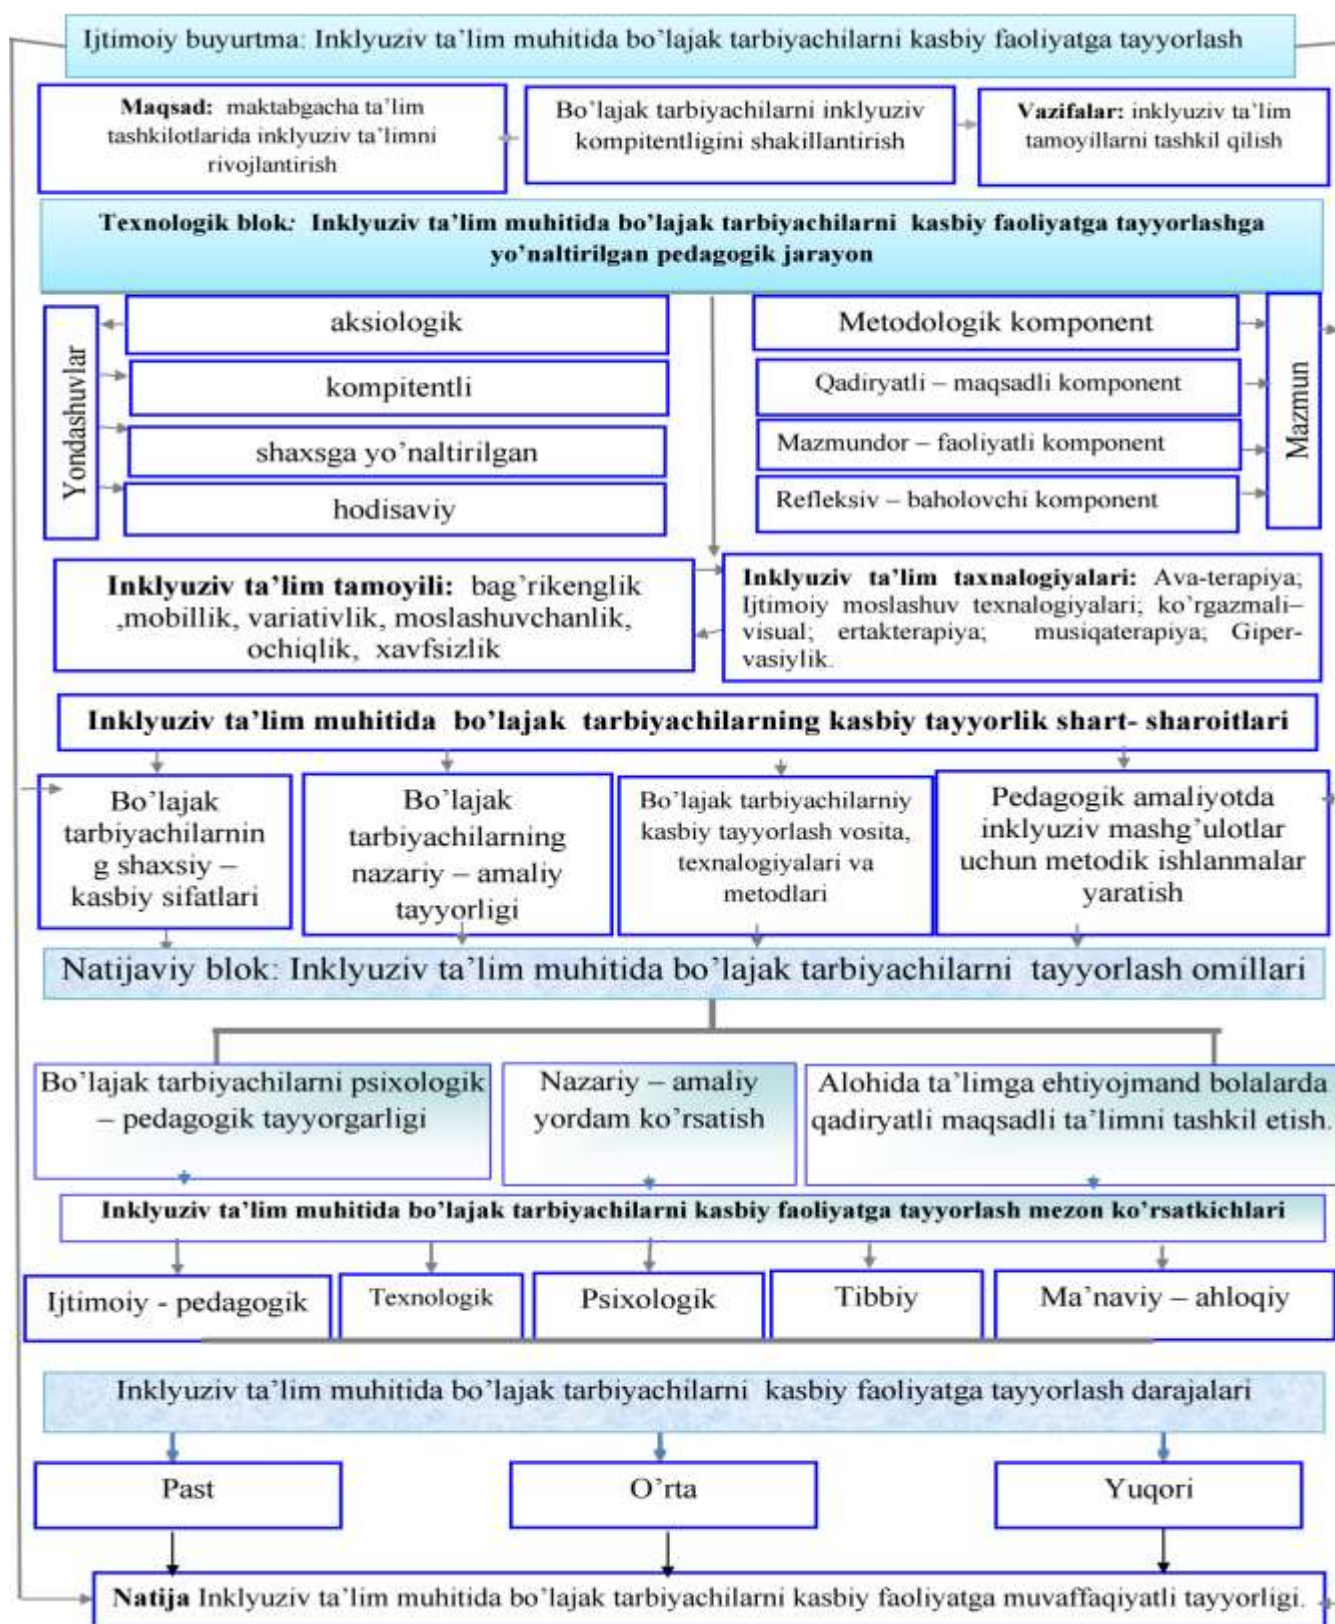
Ijtimoiy buyurtma: Inklyuziv ta'lim muhitida bo'lajak tarbiyachilarni kasbiy faoliyatga tayyorlash

**Maqsad:** maktabgacha ta'lim tashkilotlarida inklyuziv ta'limni rivojlantirish

Bo'lajak tarbiyachilarni inklyuziv kompitentligini shakillantirish

**Vazifalar:** inklyuziv ta'lim tamoyillarni tashkil qilish

**Texnologik blok: Inklyuziv ta'lim muhitida bo'lajak tarbiyachilarni kasbiy faoliyatga tayyorlashga yo'naltirilgan pedagogik jarayon**

Yondashuvlar

aksiologik

kompitentli

shaxsga yo'naltirilgan

hodisaviy

Metodologik komponent

Qadiryatli – maqsadli komponent

Mazmundor – faoliyatli komponent

Refleksiv – baholovchi komponent

Mazmun

**Inklyuziv ta'lim tamoyili:** bag'rikenglik ,mobillik, variativlik, moslashuvchanlik, ochiqlik, xavfsizlik

**Inklyuziv ta'lim taxnalogiyalari:** Ava-terapiya; Ijtimoiy moslashuv texnalogiyalari; ko'rgazmali– visual; ertakterapiya; musiqaterapiya; Giper-vasiylik.

**Inklyuziv ta'lim muhitida bo'lajak tarbiyachilarning kasbiy tayyorlik shart- sharoitlari**

Bo'lajak tarbiyachilarning shaxsiy – kasbiy sifatlari

Bo'lajak tarbiyachilarning nazariy – amaliy tayyorligi

Bo'lajak tarbiyachilarniy kasbiy tayyorlash vosita, texnalogiyalari va metodlari

Pedagogik amaliyotda inklyuziv mashg'ulotlar uchun metodik ishlanmalar yaratish

Natijaviy blok: Inklyuziv ta'lim muhitida bo'lajak tarbiyachilarni tayyorlash omillari

Bo'lajak tarbiyachilarni psixologik – pedagogik tayyorgarligi

Nazariy – amaliy yordam ko'rsatish

Alohida ta'limga ehtiyojmand bolalarda qadiryatli maqsadli ta'limni tashkil etish.

**Inklyuziv ta'lim muhitida bo'lajak tarbiyachilarni kasbiy faoliyatga tayyorlash mezon ko'rsatkichlari**

Ijtimoiy - pedagogik

Texnologik

Psixologik

Tibbiy

Ma'naviy – ahloqiy

Inklyuziv ta'lim muhitida bo'lajak tarbiyachilarni kasbiy faoliyatga tayyorlash darajalari

Past

O'rta

Yuqori

**Natija** Inklyuziv ta'lim muhitida bo'lajak tarbiyachilarni kasbiy faoliyatga muvaffaqiyatli tayyorligi.